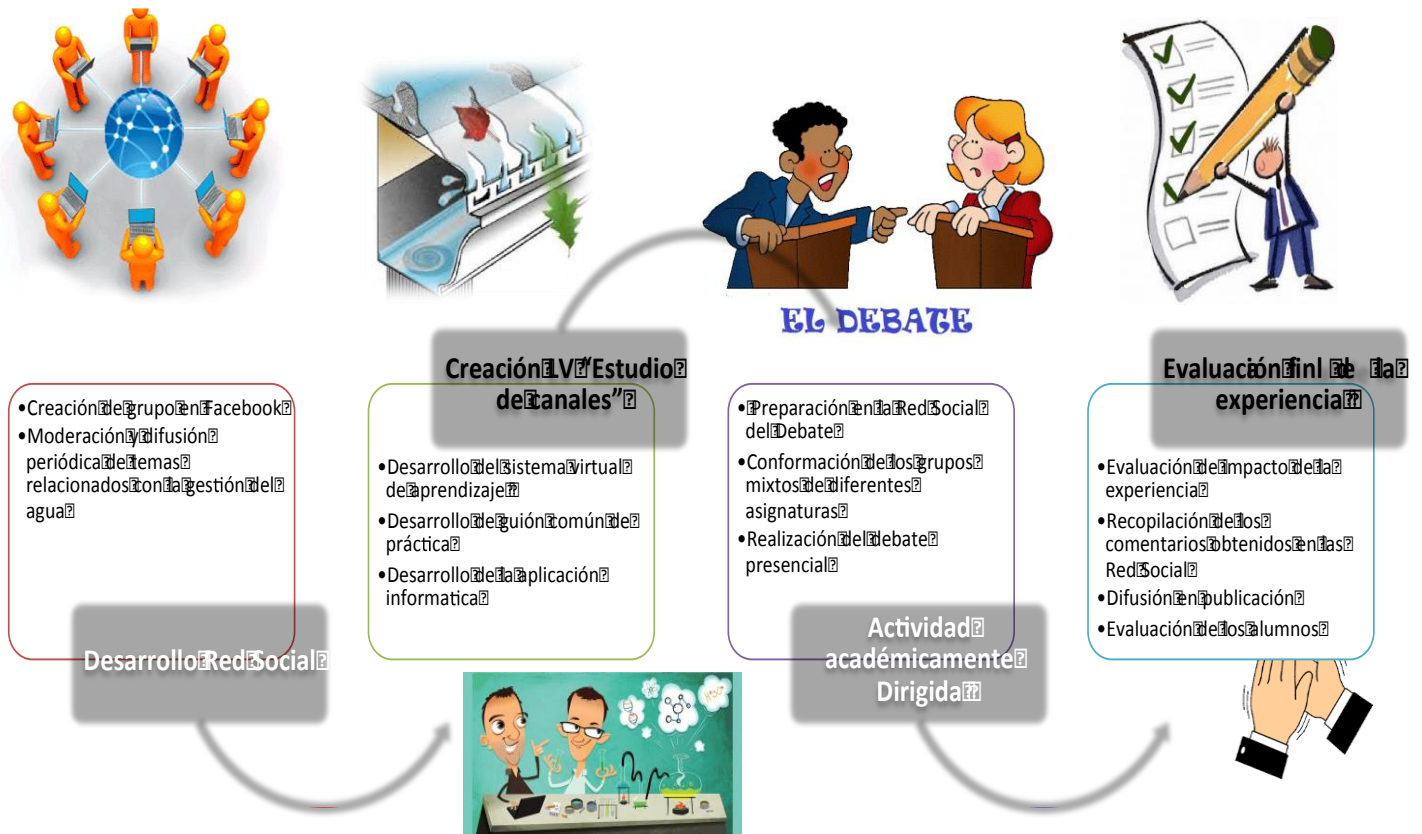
EL DEBATE

•Creación de grupo en Facebook
•Moderación y difusión periódica de temas relacionados con la gestión del agua

Desarrollo Red Social

Creación LV "Estudio de canales"

•Desarrollo del sistema virtual de aprendizaje
•Desarrollo de guión común de práctica
•Desarrollo de la aplicación informatica

•Preparación en la Red Social del Debate
•Conformación de los grupos mixtos de diferentes asignaturas
•Realización del debate presencial

Actividad académicamente Dirigida

Evaluación finl de la experiencia

•Evaluación de impacto de la experiencia
•Recopilación de los comentarios obtenidos en las Red Social
•Difusión en publicación
•Evaluación de los alumnos